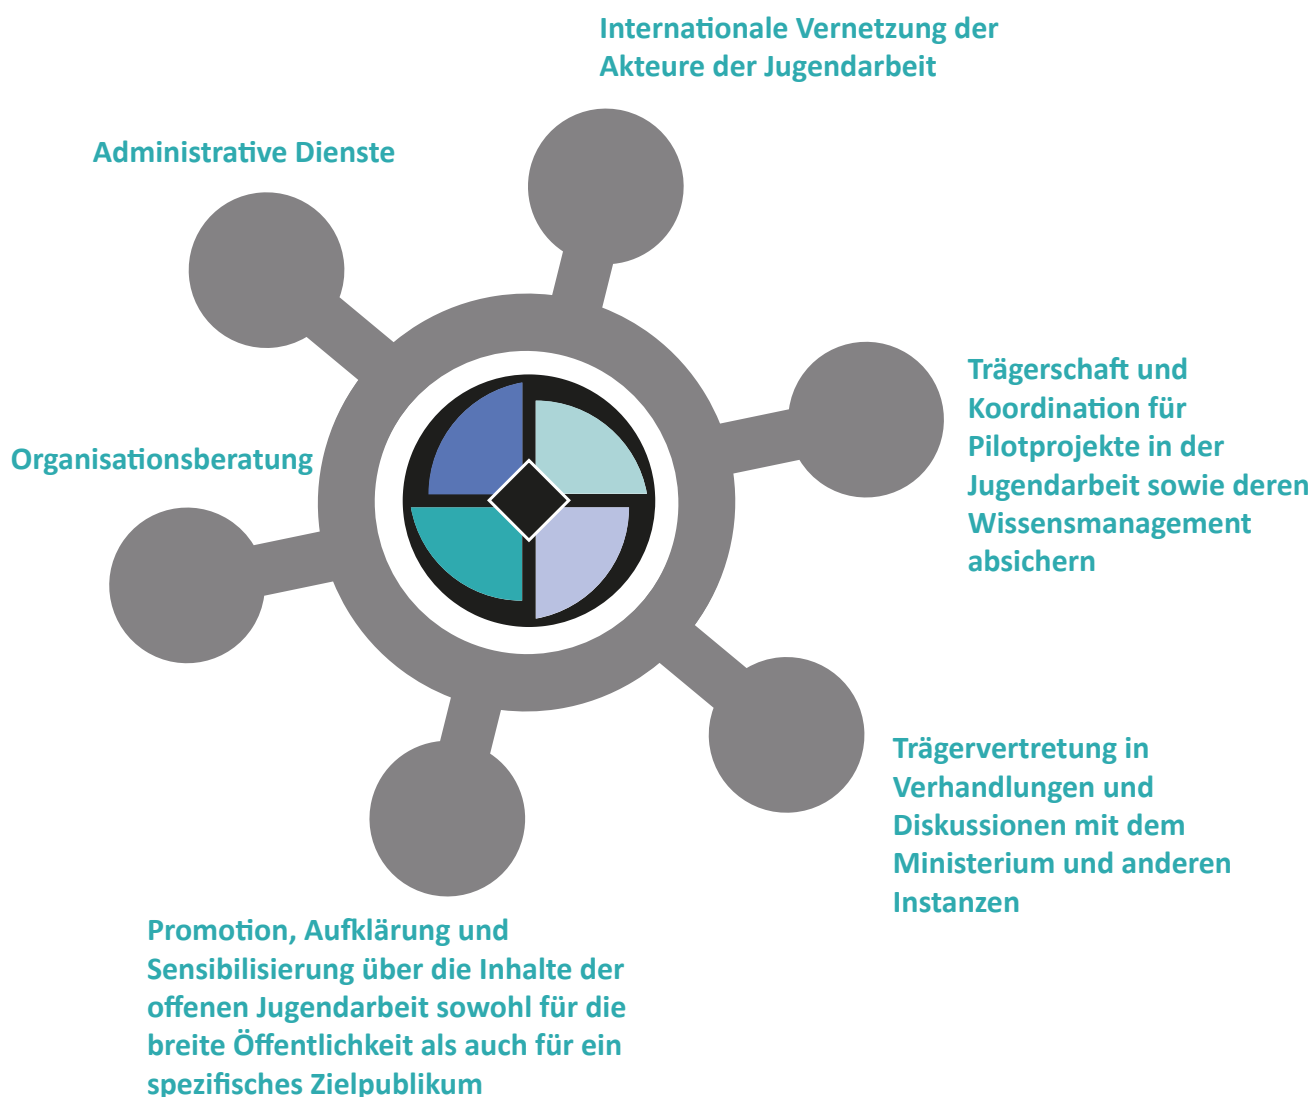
Internationale Vernetzung der Akteure der Jugendarbeit

Administrative Dienste

Trägerschaft und Koordination für Pilotprojekte in der Jugendarbeit sowie deren Wissensmanagement absichern

Organisationsberatung

Trägervertretung in Verhandlungen und Diskussionen mit dem Ministerium und anderen Instanzen

Promotion, Aufklärung und Sensibilisierung über die Inhalte der offenen Jugendarbeit sowohl für die breite Öffentlichkeit als auch für ein spezifisches Zielpublikum